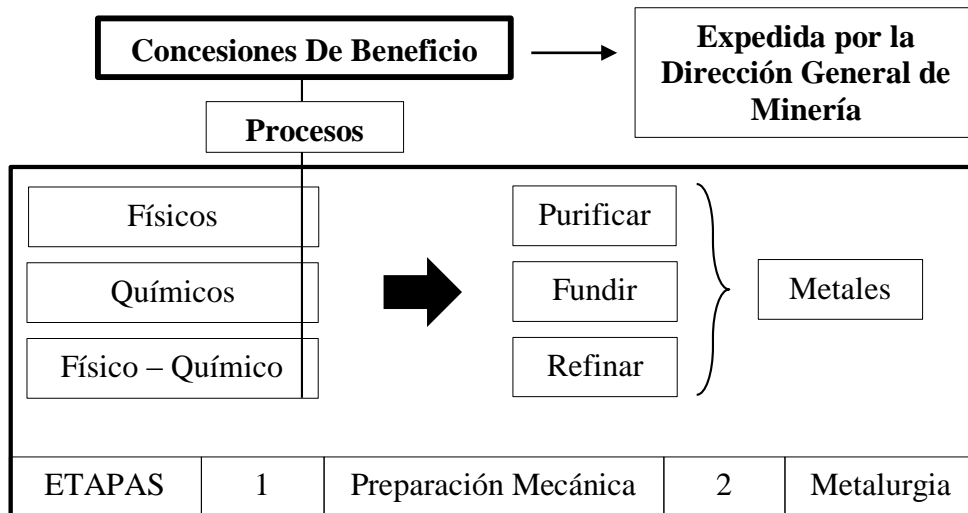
Concesiones De Beneficio

Expedida por la Dirección General de Minería

Procesos

Físicos

Químicos

Físico – Químico

Purificar

Fundir

Refinar

Metales

| ETAPAS | 1 | Preparación Mecánica | 2 | Metalurgia |
|---|---|---|---|---|